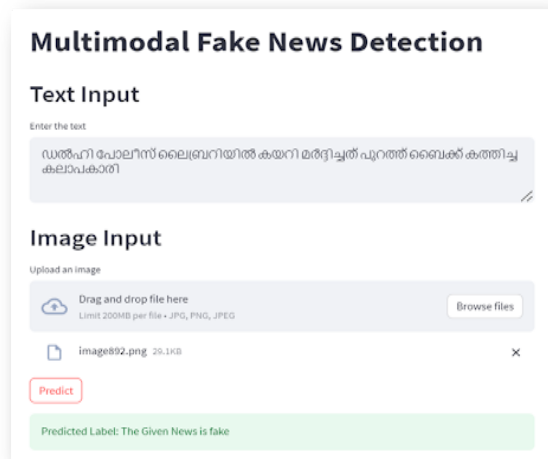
Multimodal Fake News Detection

Text Input

Enter the text

ഡൽഹി പോലീസ് ലൈബ്രറിയിൽ കയറി മർദ്ദിച്ചത് പുറത്ത് ബൈക്ക് കത്തിച്ച കലാപകാരി

Image Input

Upload an image

Drag and drop file here
Limit 200MB per file • JPG, PNG, JPEG

Browse files

image892.png 29.1KB

×

Predict

Predicted Label: The Given News is fake